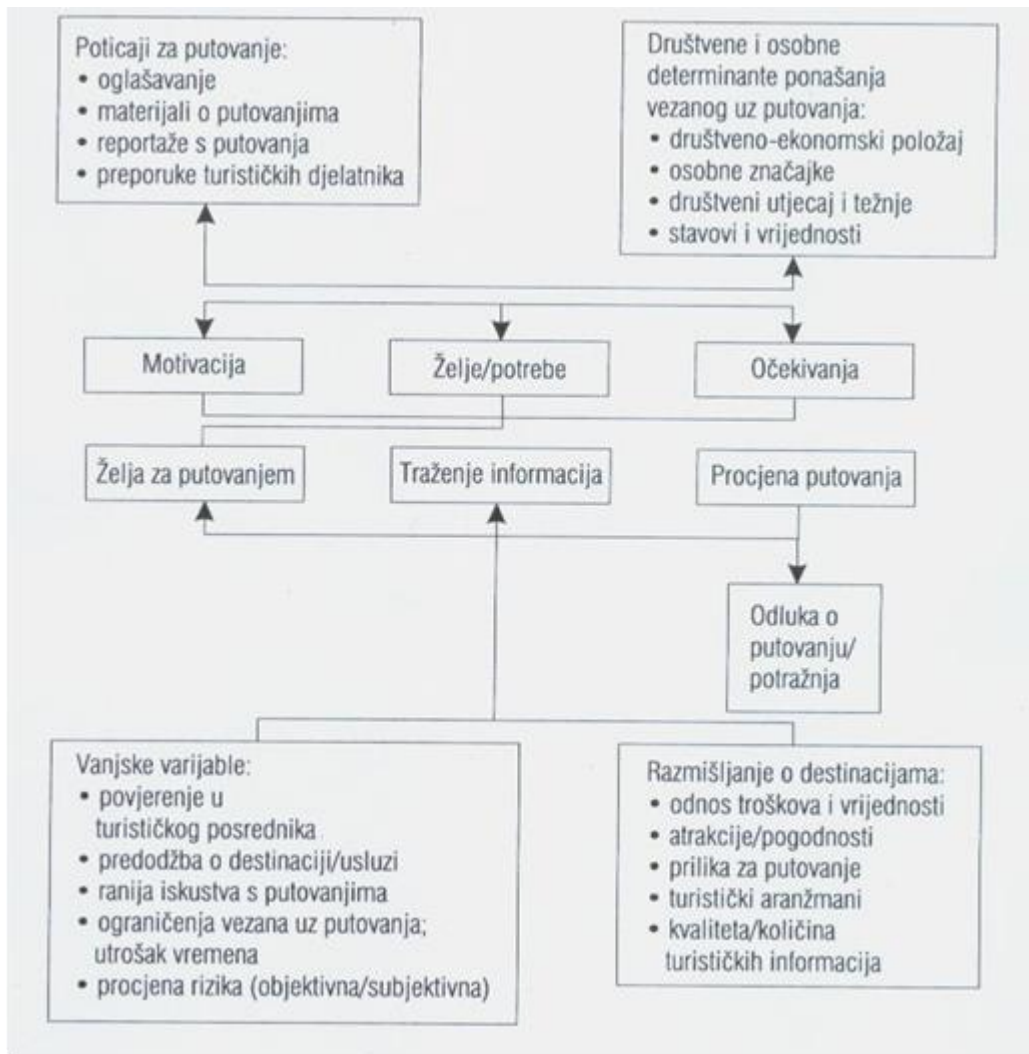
Poticaji za putovanje:
• oglašavanje
• materijali o putovanjima
• reportaže s putovanja
• preporuke turističkih djelatnika

Društvene i osobne determinante ponašanja vezanog uz putovanja:
• društveno-ekonomski položaj
• osobne značajke
• društveni utjecaj i težnje
• stavovi i vrijednosti

Motivacija

Želje/potrebe

Očekivanja

Želja za putovanjem

Traženje informacija

Procjena putovanja

Odluka o putovanju/ potražnja

Vanjske varijable:
• povjerenje u turističkog posrednika
• predodžba o destinaciji/usluzi
• ranija iskustva s putovanjima
• ograničenja vezana uz putovanja; utrošak vremena
• procjena rizika (objektivna/subjektivna)

Razmišljanje o destinacijama:
• odnos troškova i vrijednosti
• atrakcije/pogodnosti
• prilika za putovanje
• turistički aranžmani
• kvaliteta/količina turističkih informacija